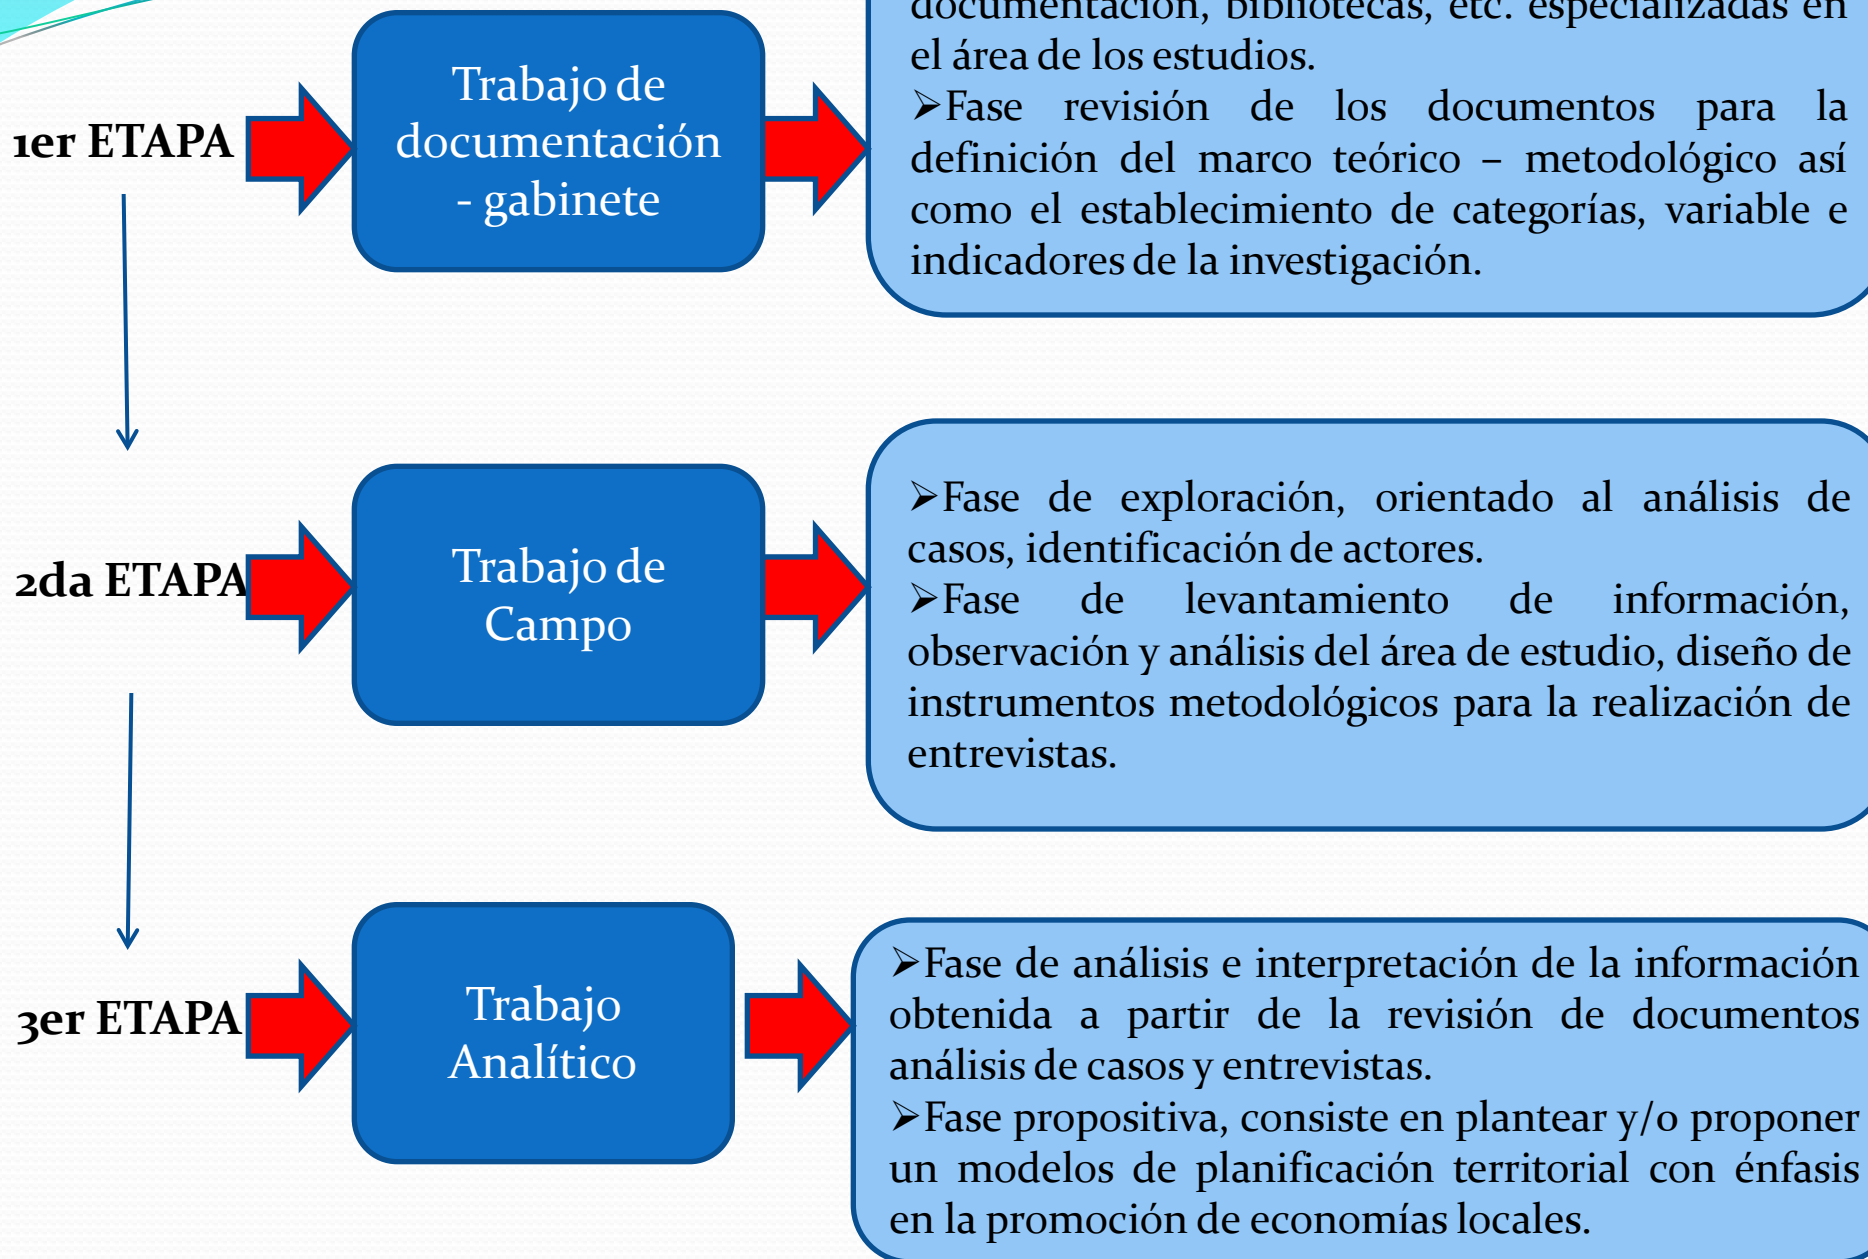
1er ETAPA

Trabajo de documentación - gabinete

documentación, bibliotecas, etc. especializadas en el área de los estudios.
➢Fase revisión de los documentos para la definición del marco teórico – metodológico así como el establecimiento de categorías, variable e indicadores de la investigación.

2da ETAPA

Trabajo de Campo

➢Fase de exploración, orientado al análisis de casos, identificación de actores.
➢Fase de levantamiento de información, observación y análisis del área de estudio, diseño de instrumentos metodológicos para la realización de entrevistas.

3er ETAPA

Trabajo Analítico

➢Fase de análisis e interpretación de la información obtenida a partir de la revisión de documentos análisis de casos y entrevistas.
➢Fase propositiva, consiste en plantear y/o proponer un modelos de planificación territorial con énfasis en la promoción de economías locales.